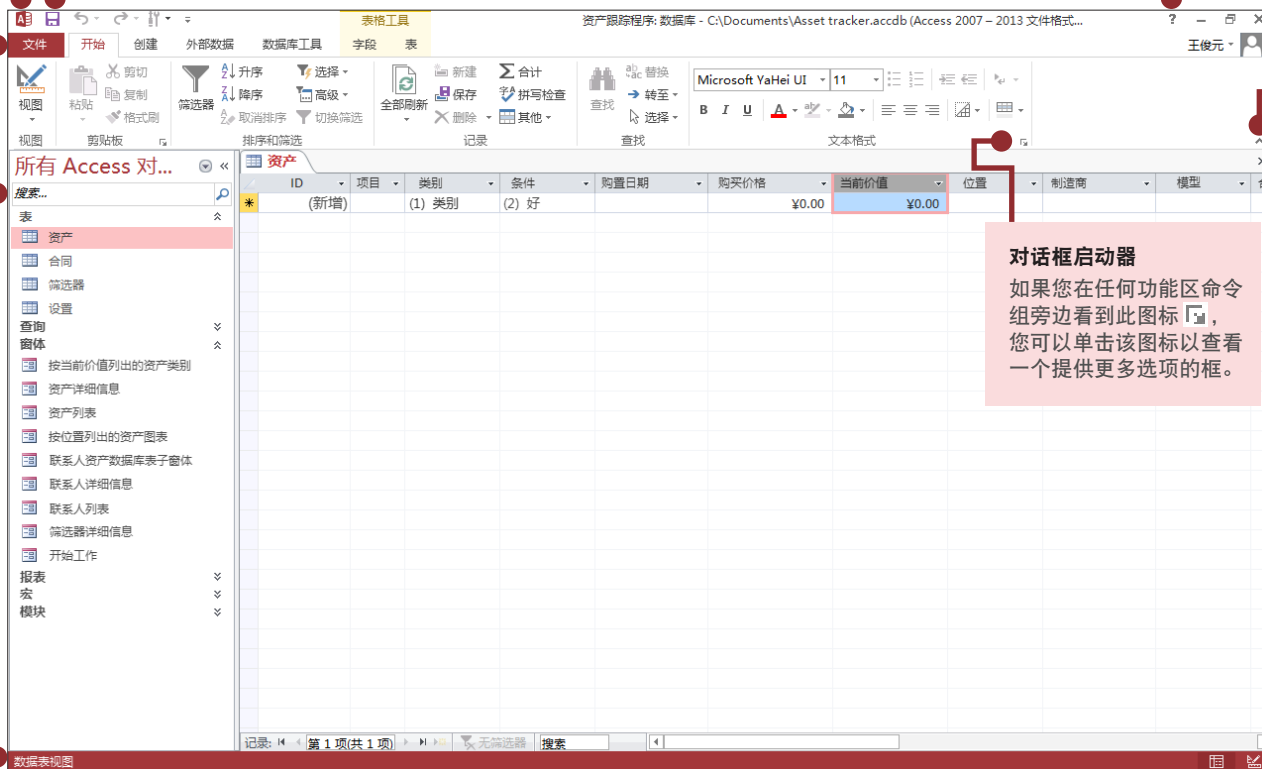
表格工具
资产跟踪程序: 数据库 - C:\Documents\Asset tracker.accdb (Access 2007 – 2013 文件格式...
?
文件 开始 创建 外部数据 数据库工具 字段 表
王俊元

视图
视图
粘贴
剪切
复制
格式刷
剪贴板
筛选器
升序
降序
取消排序
选择
高级
切换筛选
排序和筛选
全部刷新
新建
保存
删除
合计
拼写检查
其他
记录
查找
替换
转至
选择
查找
Microsoft YaHei UI
11
B I U
文本格式

所有 Access 对...
搜索...
表
资产
合同
筛选器
设置
查询
窗体
按当前价值列出的资产类别
资产详细信息
资产列表
按位置列出的资产图表
联系人资产数据库表子窗体
联系人详细信息
联系人列表
筛选器详细信息
开始工作
报表
宏
模块

资产

| ID | 项目 | 类别 | 条件 | 购置日期 | 购买价格 | 当前价值 | 位置 | 制造商 | 模型 |
|---|---|---|---|---|---|---|---|---|---|
| (新增) | | (1) 类别 | (2) 好 | | ¥0.00 | ¥0.00 | | | |

对话框启动器
如果您在任何功能区命令组旁边看到此图标，您可以单击该图标以查看一个提供更多选项的框。

记录: 第 1 项(共 1 项) 无筛选器 搜索
数据表视图